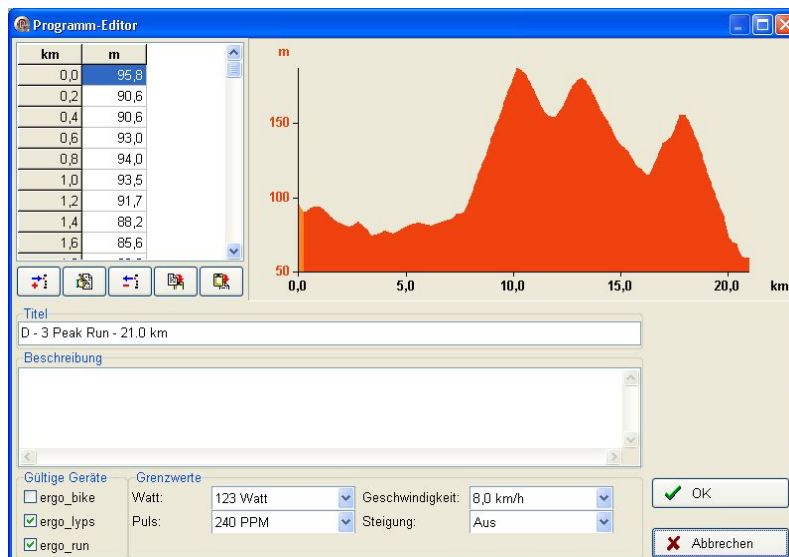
Programm-Editor

| km | m |
|---|---|
| 0,0 | 95,8 |
| 0,2 | 90,6 |
| 0,4 | 90,6 |
| 0,6 | 93,0 |
| 0,8 | 94,0 |
| 1,0 | 93,5 |
| 1,2 | 91,7 |
| 1,4 | 88,2 |
| 1,6 | 85,6 |

m
150
100
50
0,0
5,0
10,0
15,0
20,0
km

Titel
D - 3 Peak Run - 21.0 km

Beschreibung

Gültige Geräte
ergo_bike
ergo_lyps
ergo_run

Grenzwerte
Watt: 123 Watt
Geschwindigkeit: 8,0 km/h
Puls: 240 PPM
Steigung: Aus

OK
Abbrechen